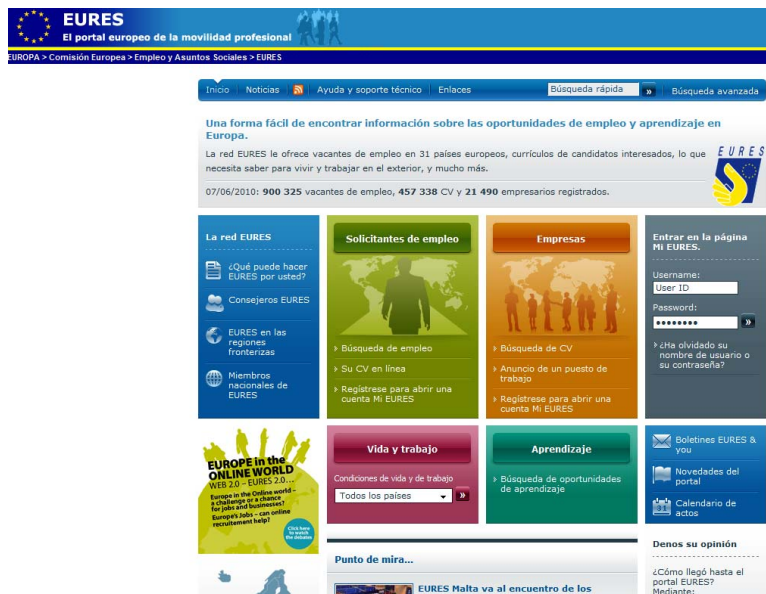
EURES
El portal europeo de la movilidad profesional

EUROPA > Comisión Europea > Empleo y Asuntos Sociales > EURES

Inicio | Noticias | Ayuda y soporte técnico | Enlaces | Búsqueda rápida | » | Búsqueda avanzada

Una forma fácil de encontrar información sobre las oportunidades de empleo y aprendizaje en Europa.

La red EURES le ofrece vacantes de empleo en 31 países europeos, currículos de candidatos interesados, lo que necesita saber para vivir y trabajar en el exterior, y mucho más.

07/06/2010: **900 325** vacantes de empleo, **457 338** CV y **21 490** empresarios registrados.

EURES

La red EURES
¿Qué puede hacer EURES por usted?
Consejeros EURES
EURES en las regiones fronterizas
Miembros nacionales de EURES

Solicitantes de empleo
Búsqueda de empleo
Su CV en línea
Regístrese para abrir una cuenta Mi EURES

Empresas
Búsqueda de CV
Anuncio de un puesto de trabajo
Regístrese para abrir una cuenta Mi EURES

Entrar en la página Mi EURES.
Username:
User ID
Password:
••••••••
»
¿Ha olvidado su nombre de usuario o su contraseña?

EUROPE in the ONLINE WORLD
WEB 2.0 – EURES 2.0...
Europe in the Online world – a challenge or a chance for jobs and businesses?
Europe's Jobs – can online recruitment help?
Click here to watch the debate

Vida y trabajo
Condiciones de vida y de trabajo
Todos los países
»

Aprendizaje
Búsqueda de oportunidades de aprendizaje

Boletines EURES & you
Novedades del portal
Calendario de actos

Punto de mira...
EURES Malta va al encuentro de los

Denos su opinión
¿Cómo llegó hasta el portal EURES?
Mediante: